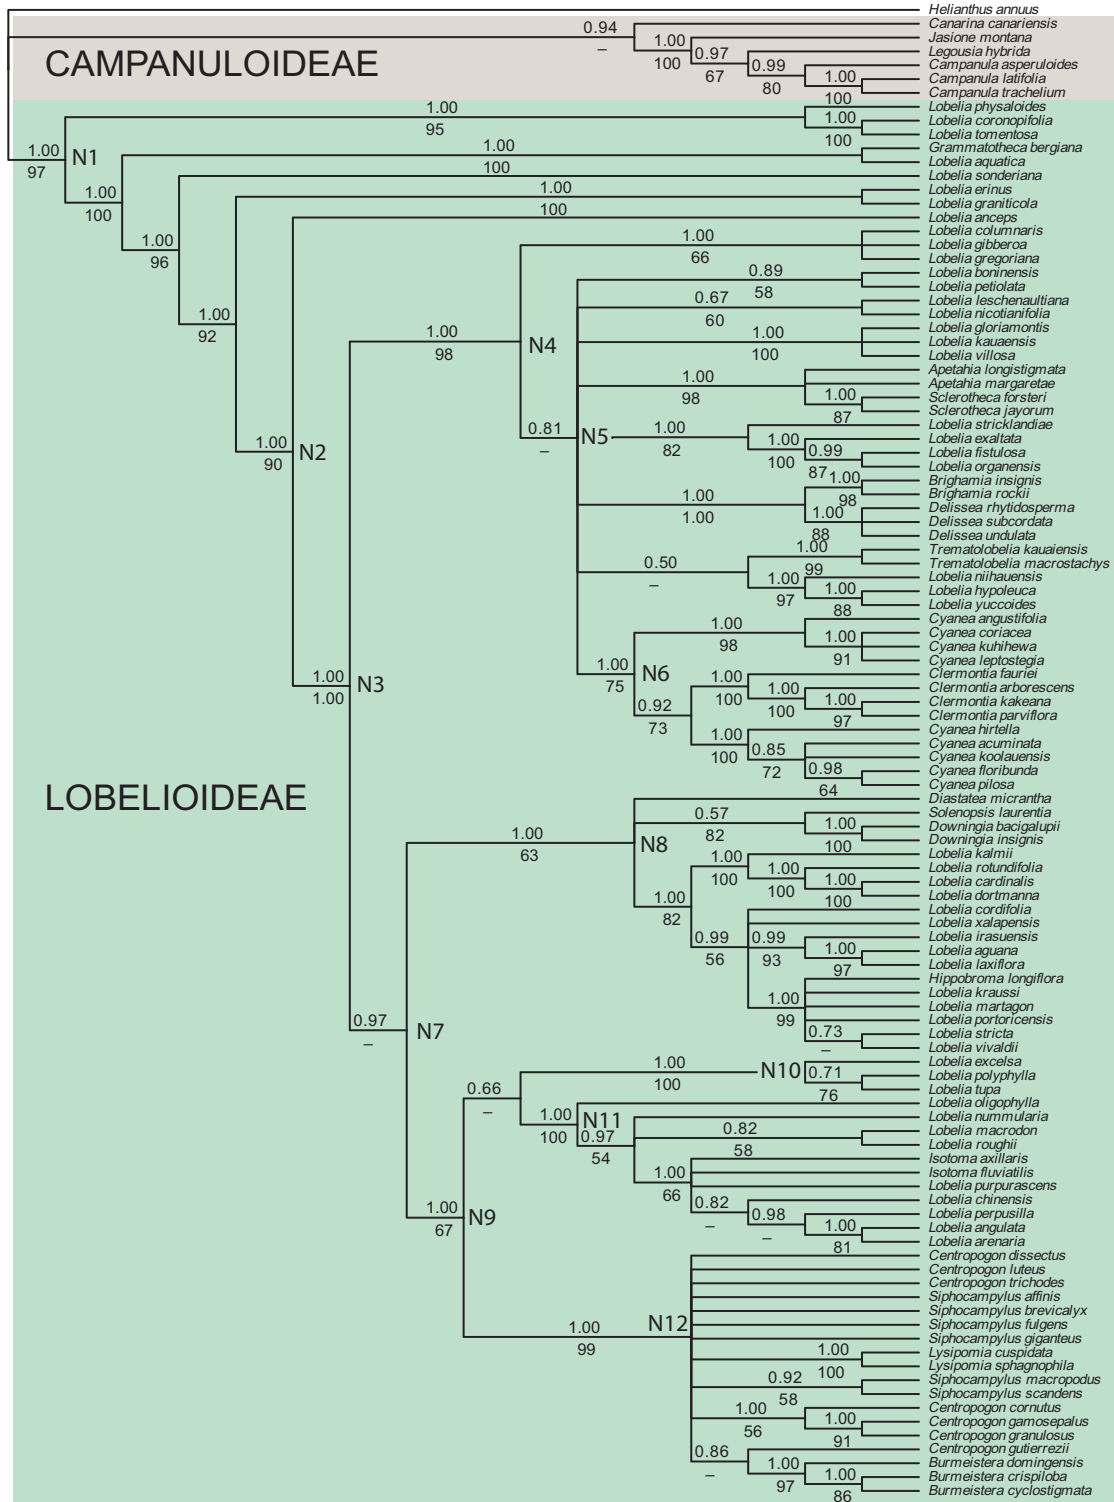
Helianthus annuus
Canarina canariensis
Jasione montana
Legousia hybrida
Campanula asperuloides
Campanula latifolia
Campanula trachelium

CAMPANULOIDEAE

0.94
–
1.00
100
0.97
67
0.99
80
1.00
100

Lobelia physaloides
Lobelia coronopifolia
Lobelia tomentosa
Grammatotheca bergiana
Lobelia aquatica
Lobelia sonderiana
Lobelia erinus
Lobelia graniticola
Lobelia anceps
Lobelia columnaris
Lobelia gibberoa
Lobelia gregoriana
Lobelia boninensis
Lobelia petiolata
Lobelia leschenaultiana
Lobelia nicotianifolia
Lobelia gloriamontis
Lobelia kauaensis
Lobelia villosa
Apetahia longistigmata
Apetahia margaretae
Sclerotheca forsteri
Sclerotheca jayorum
Lobelia stricklandiae
Lobelia exaltata
Lobelia fistulosa
Lobelia organensis
Brighamia insignis
Brighamia rockii
Delissea rhytidosperma
Delissea subcordata
Delissea undulata
Trematolobelia kauaiensis
Trematolobelia macrostachys
Lobelia niihauensis
Lobelia hypoleuca
Lobelia yuccoides
Cyanea angustifolia
Cyanea coriacea
Cyanea kuhihewa
Cyanea leptostegia
Clermontia fauriei
Clermontia arborescens
Clermontia kakeana
Clermontia parviflora
Cyanea hirtella
Cyanea acuminata
Cyanea koolauensis
Cyanea floribunda
Cyanea pilosa
Diastatea micrantha
Solenopsis laurentia
Downingia bacigalupii
Downingia insignis
Lobelia kalmii
Lobelia rotundifolia
Lobelia cardinalis
Lobelia dortmanna
Lobelia cordifolia
Lobelia xalapensis
Lobelia irasuensis
Lobelia aguana
Lobelia laxiflora
Hippobroma longiflora
Lobelia kraussi
Lobelia martagon
Lobelia portoricensis
Lobelia stricta
Lobelia vivaldii
Lobelia excelsa
Lobelia polyphylla
Lobelia tupa
Lobelia oligophylla
Lobelia nummularia
Lobelia macrodon
Lobelia roughii
Isotoma axillaris
Isotoma fluviatilis
Lobelia purpurascens
Lobelia chinensis
Lobelia perpusilla
Lobelia angulata
Lobelia arenaria
Centropogon dissectus
Centropogon luteus
Centropogon trichodes
Siphocampylus affinis
Siphocampylus brevicalyx
Siphocampylus fulgens
Siphocampylus giganteus
Lysipomia cuspidata
Lysipomia sphagnophila
Siphocampylus macropodus
Siphocampylus scandens
Centropogon cornutus
Centropogon gamosepalus
Centropogon granulosus
Centropogon gutierrezii
Burmeistera domingensis
Burmeistera crispiloba
Burmeistera cyclostigmata

LOBELIOIDEAE

1.00 97 N1
1.00 95
1.00 100
1.00 100
1.00 100
1.00 96
1.00 100
1.00 92
1.00 100
1.00 90 N2
1.00 1.00 N3
1.00 98 N4
1.00 66
0.89 58
0.67 60
1.00 100
1.00 98
1.00 87
0.81 – N5
1.00 82
1.00 100
0.99 87
1.00 98
1.00 1.00
1.00 88
0.50 –
1.00 99
1.00 97
1.00 88
1.00 75 N6
1.00 98
1.00 91
0.92 73
1.00 100
1.00 100
1.00 97
1.00 100
0.85 72
0.98 64
0.97 – N7
1.00 63 N8
0.57 82
1.00 100
1.00 82
1.00 100
1.00 100
1.00 100
0.99 56
0.99 93
1.00 97
1.00 99
0.73 –
1.00 67 N9
0.66 –
1.00 100 N10
0.71 76
1.00 100 N11
0.97 54
0.82 58
1.00 66
0.82 –
0.98 –
1.00 81
1.00 99 N12
1.00 100
0.92 58
1.00 56
1.00 91
0.86 –
1.00 97
1.00 86